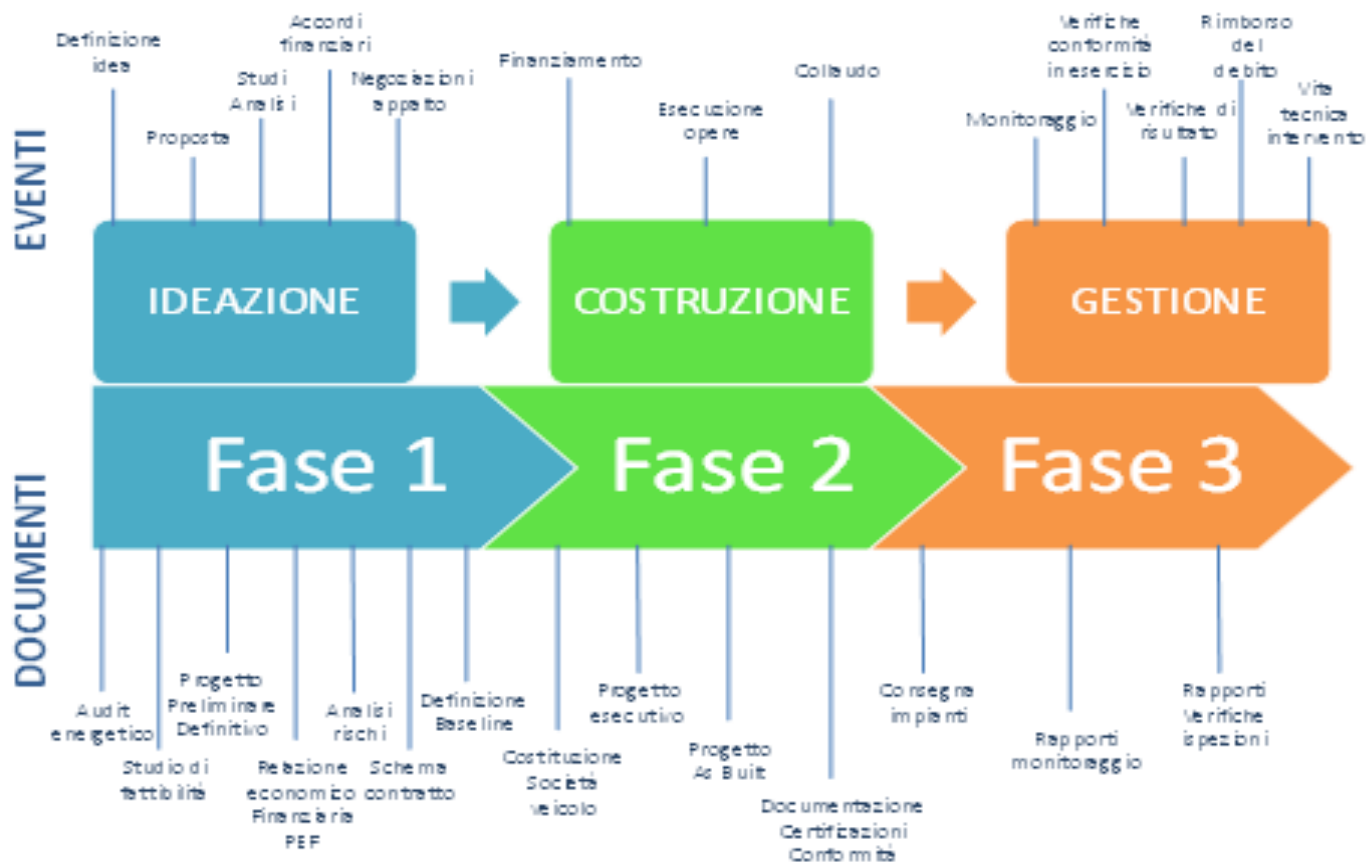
EVENTI

Definizione idea

Proposta

Studi Analisi

Accordi finanziari

Negoziazioni appalto

Finanziamento

Esecuzione opere

Collaudo

Monitoraggio

Verifiche conformità in esercizio

Verifiche di risultato

Rimborso del debito

Vita tecnica intervento

IDEAZIONE

COSTRUZIONE

GESTIONE

Fase 1

Fase 2

Fase 3

DOCUMENTI

Audit energetico

Studio di fattibilità

Progetto Preliminare Definitivo

Relazione economico Finanziaria PEF

Analisi rischi

Schema contratto

Definizione Baseline

Costituzione Società veicolo

Progetto esecutivo

Progetto As Built

Documentazione Certificazioni Conformità

Consegna impianti

Rapporti monitoraggio

Rapporti Verifiche ispezioni